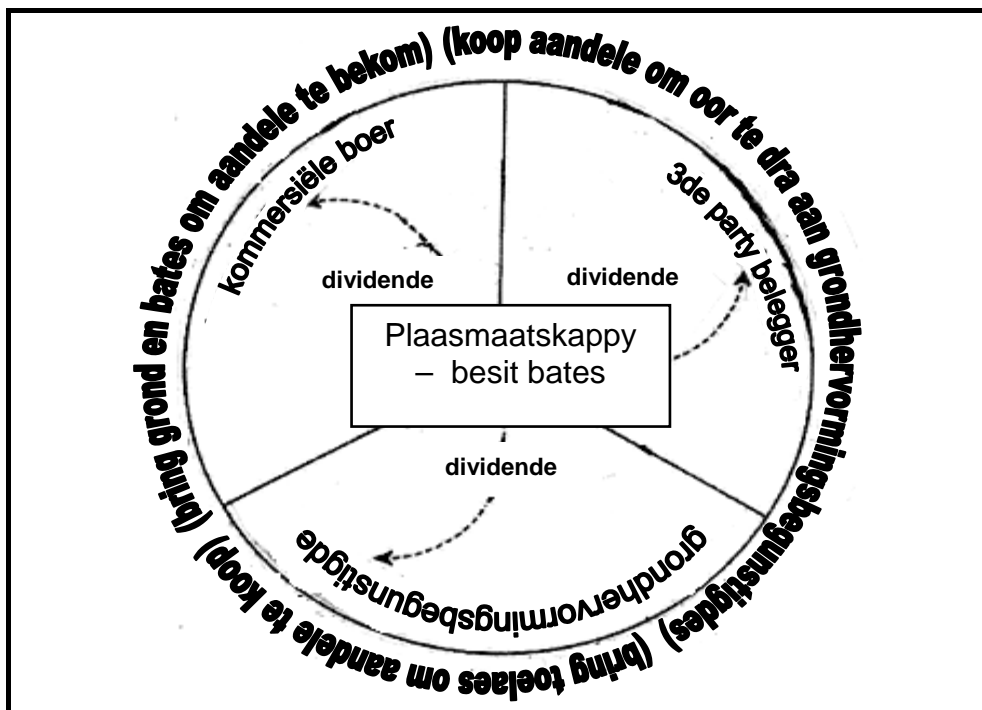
(bring grond en bates om aandele te bekom) (koop aandele om oor te dra aan grondhervormingsbegunstigdes) (bring toelaes om aandele te koop)

kommersiële boer

dividende

3de party belegger

dividende

Plaasmaatskappy – besit bates

dividende

grondhervormingsbegunstigde